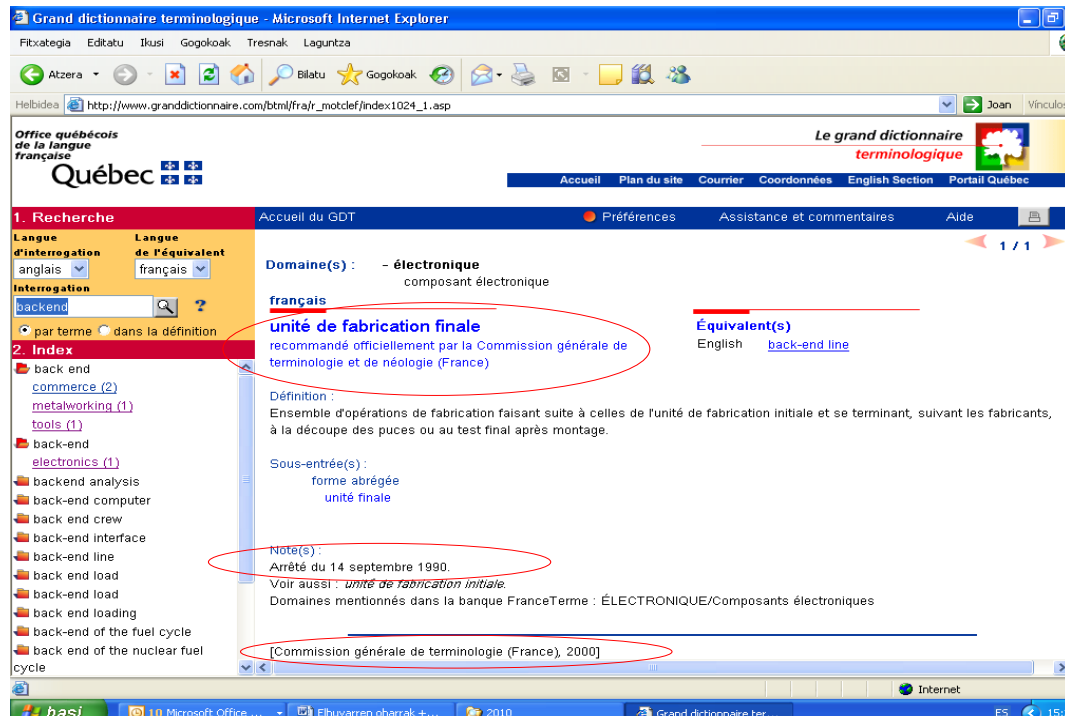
Grand dictionnaire terminologique - Microsoft Internet Explorer

Fitxategia Editatu Ikusi Gogokoak Tresnak Laguntza

Atzera Bilatu Gogokoak

Helbidea http://www.granddictionnaire.com/btml/fra/r_motclef/index1024_1.asp Joan Vínculos

Office québécois de la langue française
Québec

Le grand dictionnaire terminologique

Accueil Plan du site Courrier Coordonnées English Section Portail Québec

1. Recherche

Langue d'interrogation
anglais

Langue de l'équivalent
français

Interrogation
backend

?

par terme dans la définition

2. Index

back end
commerce (2)
metalworking (1)
tools (1)
back-end
electronics (1)
backend analysis
back-end computer
back end crew
back-end interface
back-end line
back end load
back-end load
back end loading
back-end of the fuel cycle
back end of the nuclear fuel cycle

Accueil du GDT Préférences Assistance et commentaires Aide

1 / 1

Domaine(s) : - électronique
composant électronique

français

unité de fabrication finale
recommandé officiellement par la Commission générale de terminologie et de néologie (France)

Équivalent(s)
English back-end line

Définition :
Ensemble d'opérations de fabrication faisant suite à celles de l'unité de fabrication initiale et se terminant, suivant les fabricants, à la découpe des puces ou au test final après montage.

Sous-entrée(s) :
forme abrégée
unité finale

Note(s) :
Arrêté du 14 septembre 1990.
Voir aussi : unité de fabrication initiale.
Domaines mentionnés dans la banque FranceTerme : ÉLECTRONIQUE/Composants électroniques

[Commission générale de terminologie (France), 2000]

Internet

hasi 10 Microsoft Office ... Elhuyarren oharrak +... 2010 Grand dictionnaire ter... ES 15: